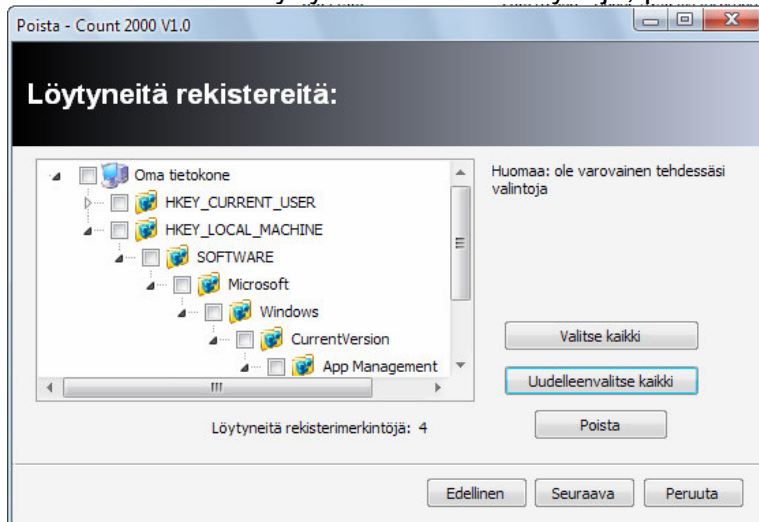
Poista - Count 2000 V1.0

Löytyneitä rekistereitä:

Oma tietokone
HKEY_CURRENT_USER
HKEY_LOCAL_MACHINE
SOFTWARE
Microsoft
Windows
CurrentVersion
App Management

Huomaa: ole varovainen tehdessäsi valintoja

Valitse kaikki

Uudelleenvalitse kaikki

Löytyneitä rekisterimerkintöjä: 4

Poista

Edellinen
Seuraava
Peruuta